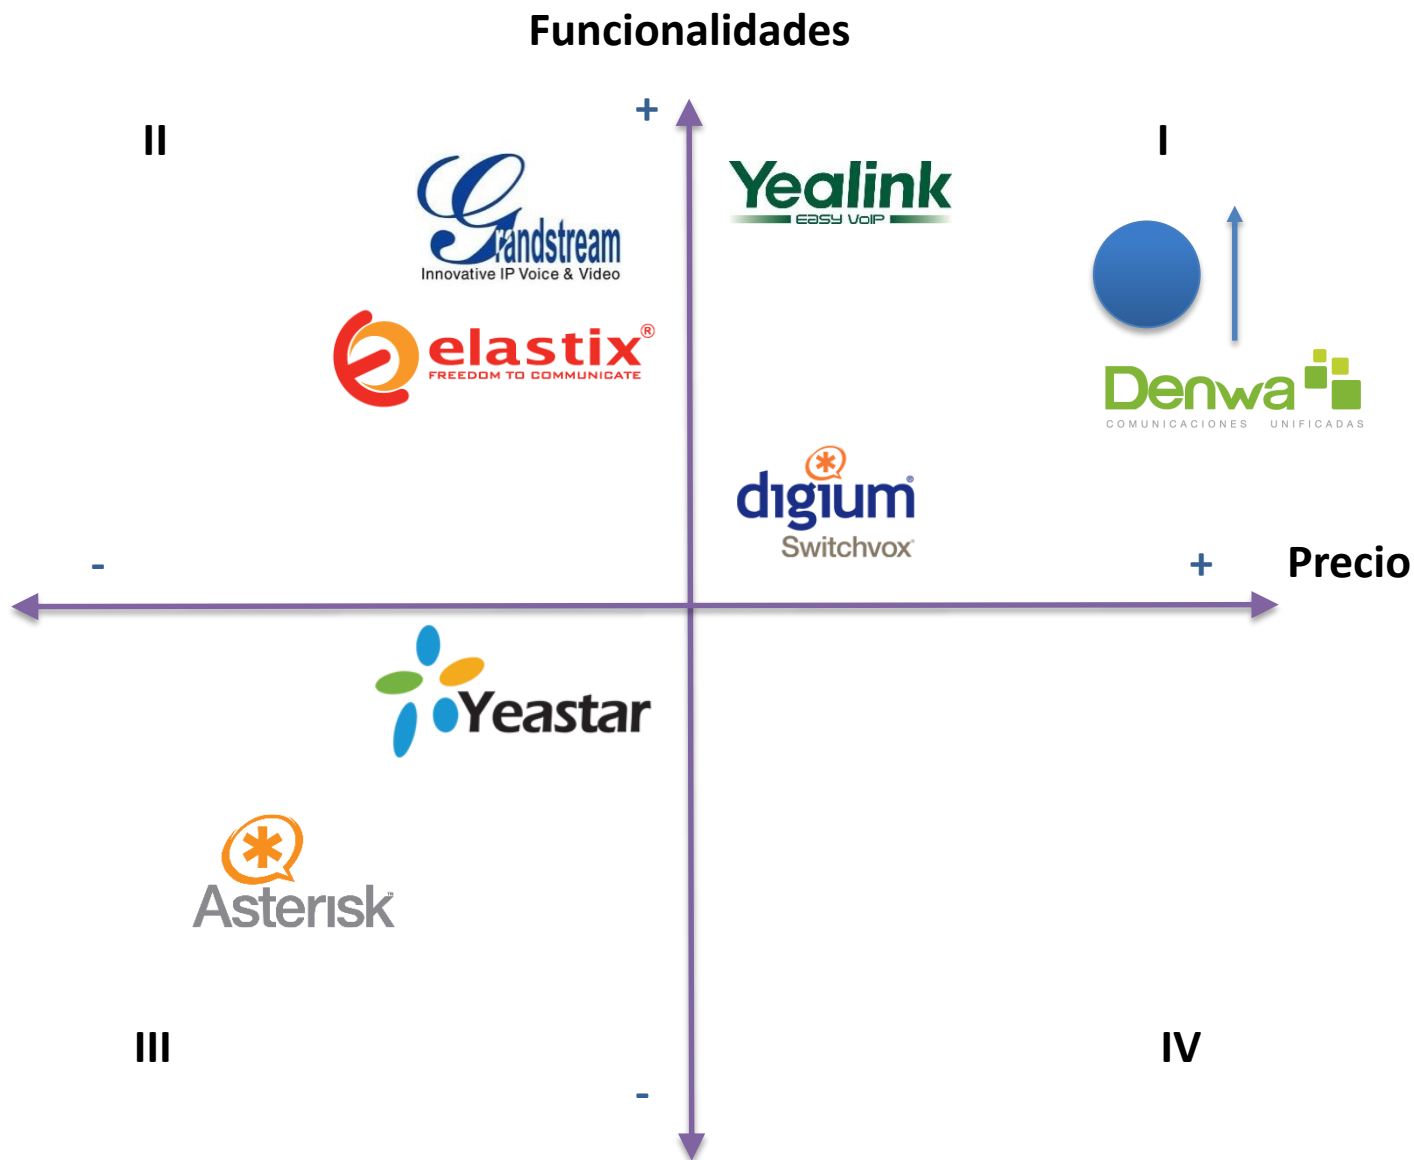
Funcionalidades

+

II

I

Grandstream
Innovative IP Voice & Video

Yealink
EASY VoIP

elastix®
FREEDOM TO COMMUNICATE

Denwa
COMUNICACIONES UNIFICADAS

digium
Switchvox

-

+

Precio

Yeastar

Asterisk™

III

IV

-